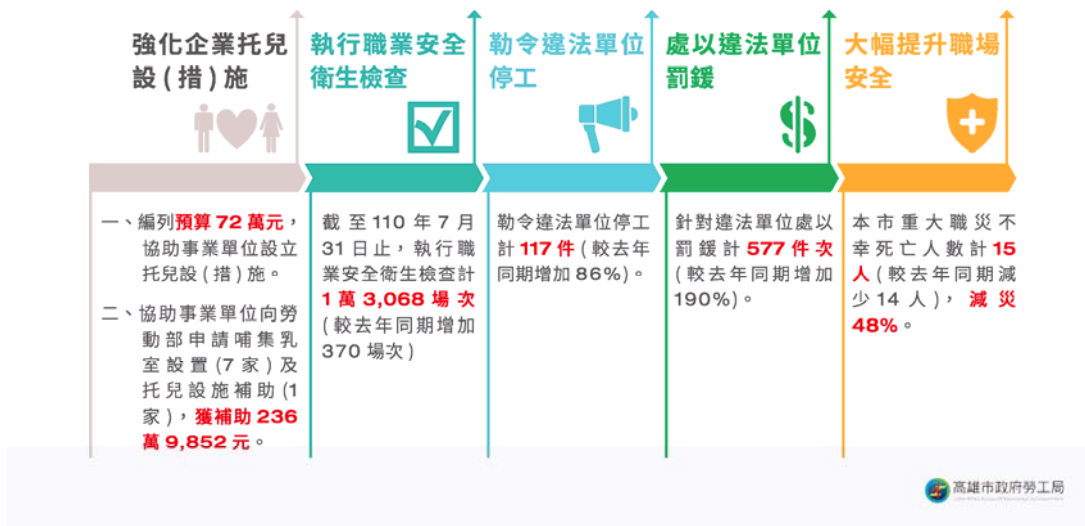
強化企業托兒設（措）施

執行職業安全衛生檢查

勒令違法單位停工

處以違法單位罰鍰

大幅提升職場安全

一、編列預算 72 萬元，協助事業單位設立托兒設（措）施。

二、協助事業單位向勞動部申請哺集乳室設置（7 家）及托兒設施補助（1 家），獲補助 236 萬 9,852 元。

截至 110 年 7 月 31 日止，執行職業安全衛生檢查計 1 萬 3,068 場次（較去年同期增加 370 場次）

勒令違法單位停工計 117 件（較去年同期增加 86%）。

針對違法單位處以罰鍰計 577 件次（較去年同期增加 190%）。

本市重大職災不幸死亡人數計 15 人（較去年同期減少 14 人），減災 48%。

高雄市政府勞工局